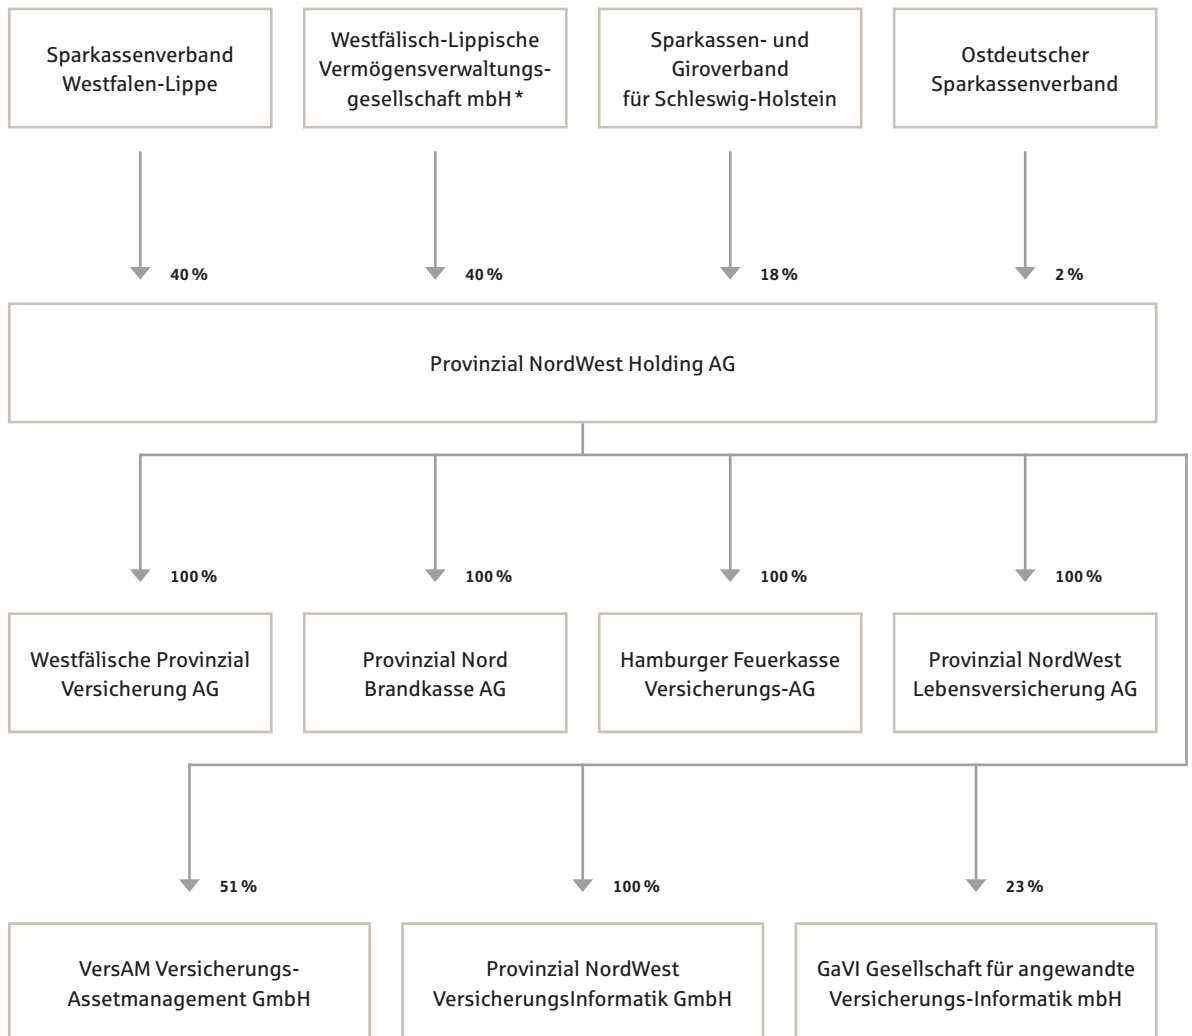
Sparkassenverband Westfalen-Lippe

Westfälisch-Lippische Vermögensverwaltungsgesellschaft mbH *

Sparkassen- und Giroverband für Schleswig-Holstein

Ostdeutscher Sparkassenverband

40 %

40 %

18 %

2 %

Provinzial NordWest Holding AG

100 %

100 %

100 %

100 %

Westfälische Provinzial Versicherung AG

Provinzial Nord Brandkasse AG

Hamburger Feuerkasse Versicherungs-AG

Provinzial NordWest Lebensversicherung AG

51 %

100 %

23 %

VersAM Versicherungs-Assetmanagement GmbH

Provinzial NordWest VersicherungsInformatik GmbH

GaVI Gesellschaft für angewandte Versicherungs-Informatik mbH